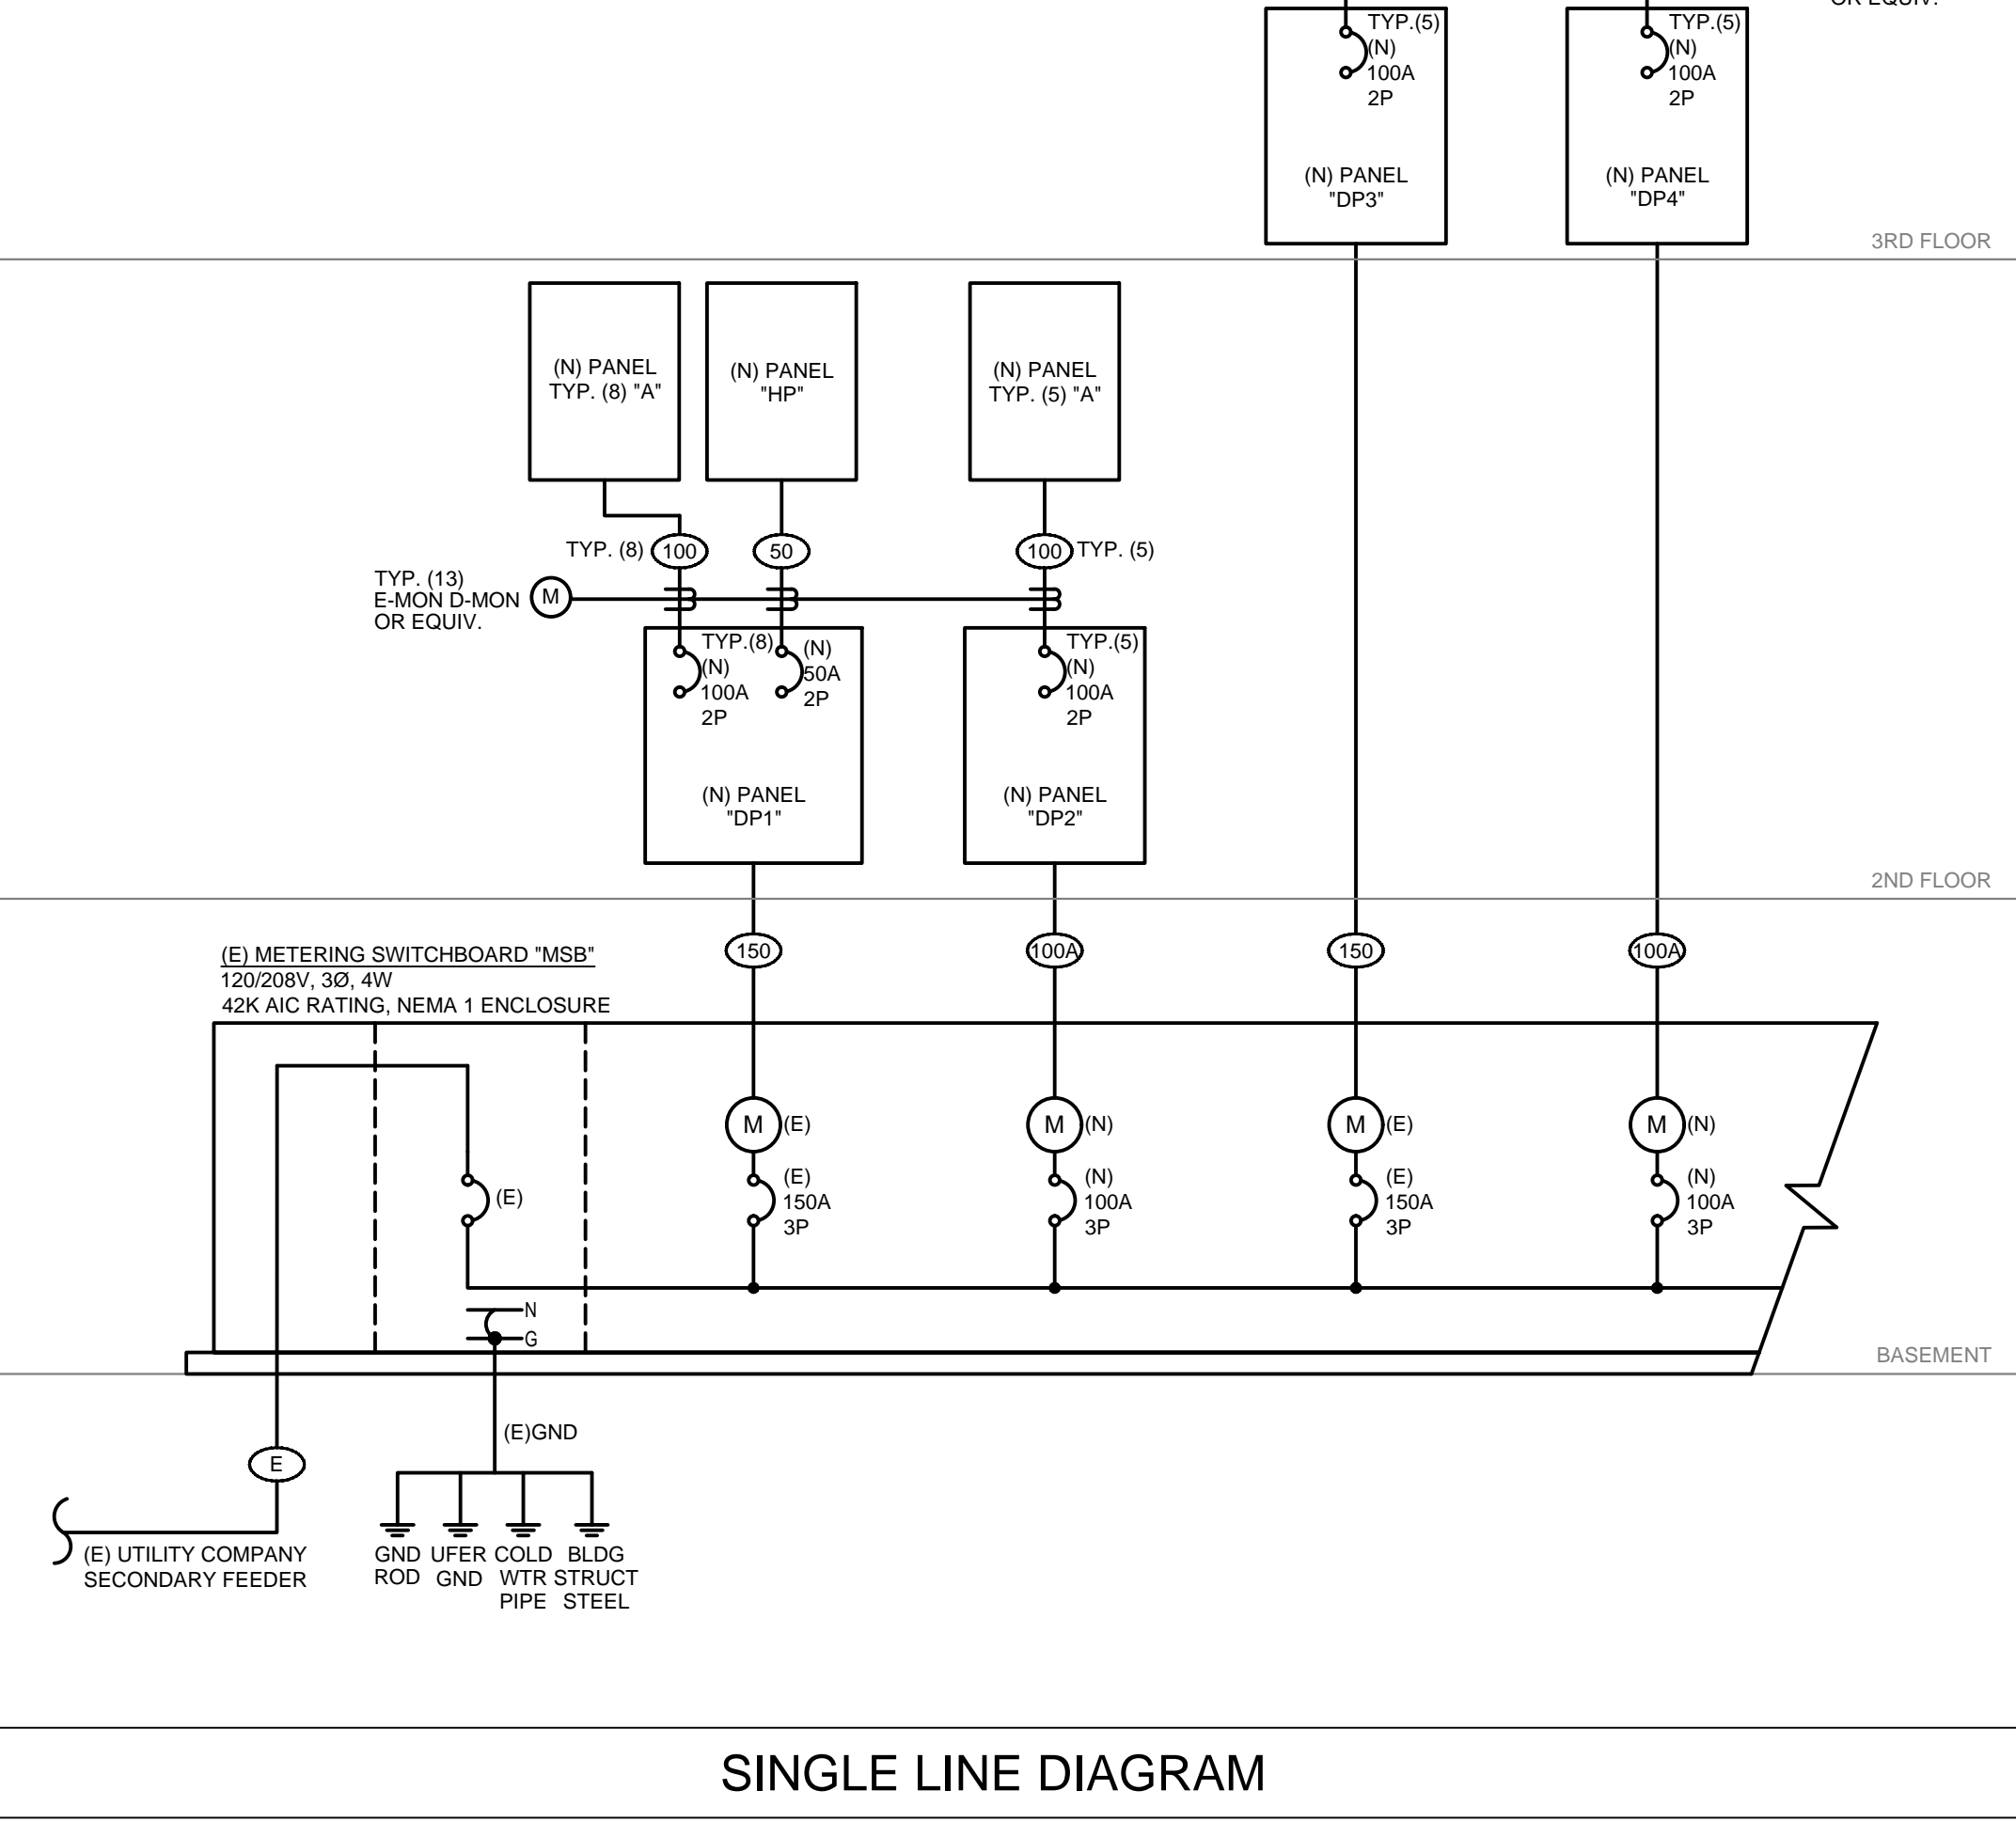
OR EQUIV.

TYP.(5)
(N)
100A
2P

(N) PANEL
"DP3"

TYP.(5)
(N)
100A
2P

(N) PANEL
"DP4"

3RD FLOOR

(N) PANEL
TYP. (8) "A"

(N) PANEL
"HP"

(N) PANEL
TYP. (5) "A"

TYP. (8) 100

50

100 TYP. (5)

TYP. (13)
E-MON D-MON
OR EQUIV.
M

TYP.(8)
(N)
100A
2P

(N)
50A
2P

(N) PANEL
"DP1"

TYP.(5)
(N)
100A
2P

(N) PANEL
"DP2"

2ND FLOOR

(E) METERING SWITCHBOARD "MSB"
120/208V, 3Ø, 4W
42K AIC RATING, NEMA 1 ENCLOSURE

150

100A

150

100A

M (E)

(E)
150A
3P

M (N)

(N)
100A
3P

M (E)

(E)
150A
3P

M (N)

(N)
100A
3P

(E)

N
G

BASEMENT

(E)GND

E

(E) UTILITY COMPANY
SECONDARY FEEDER

GND
ROD

UFER
GND

COLD
WTR
PIPE

BLDG
STRUCT
STEEL

SINGLE LINE DIAGRAM